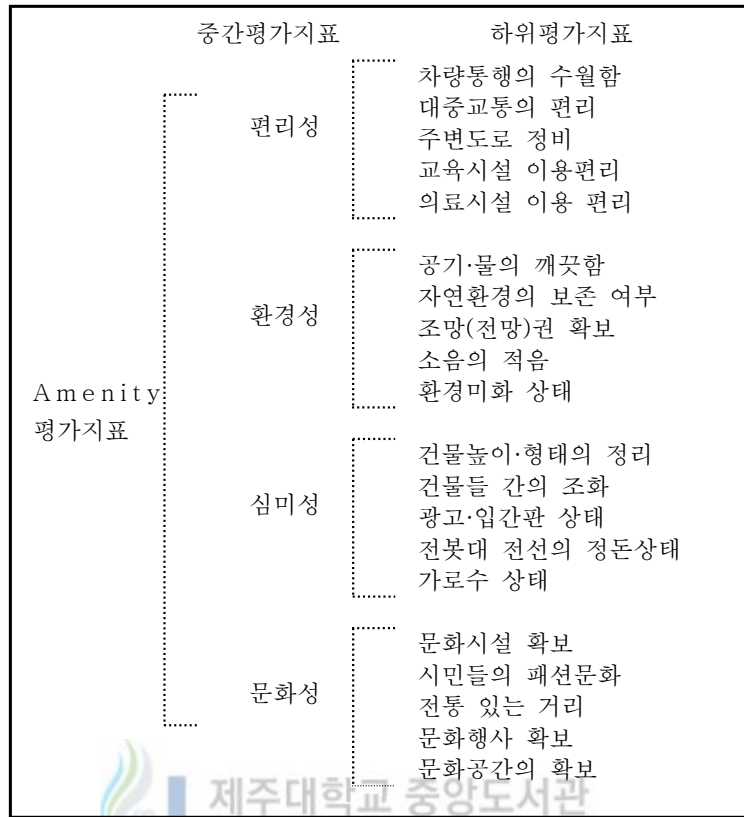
중간평가지표 하위평가지표

Amenity 평가지표

편리성
차량통행의 수월함
대중교통의 편리
주변도로 정비
교육시설 이용편리
의료시설 이용 편리

환경성
공기·물의 깨끗함
자연환경의 보존 여부
조망(전망)권 확보
소음의 적음
환경미화 상태

심미성
건물높이·형태의 정리
건물들 간의 조화
광고·입간판 상태
전봇대 전선의 정돈상태
가로수 상태

문화성
문화시설 확보
시민들의 패션문화
전통 있는 거리
문화행사 확보
문화공간의 확보

제주대학교 중앙도서관